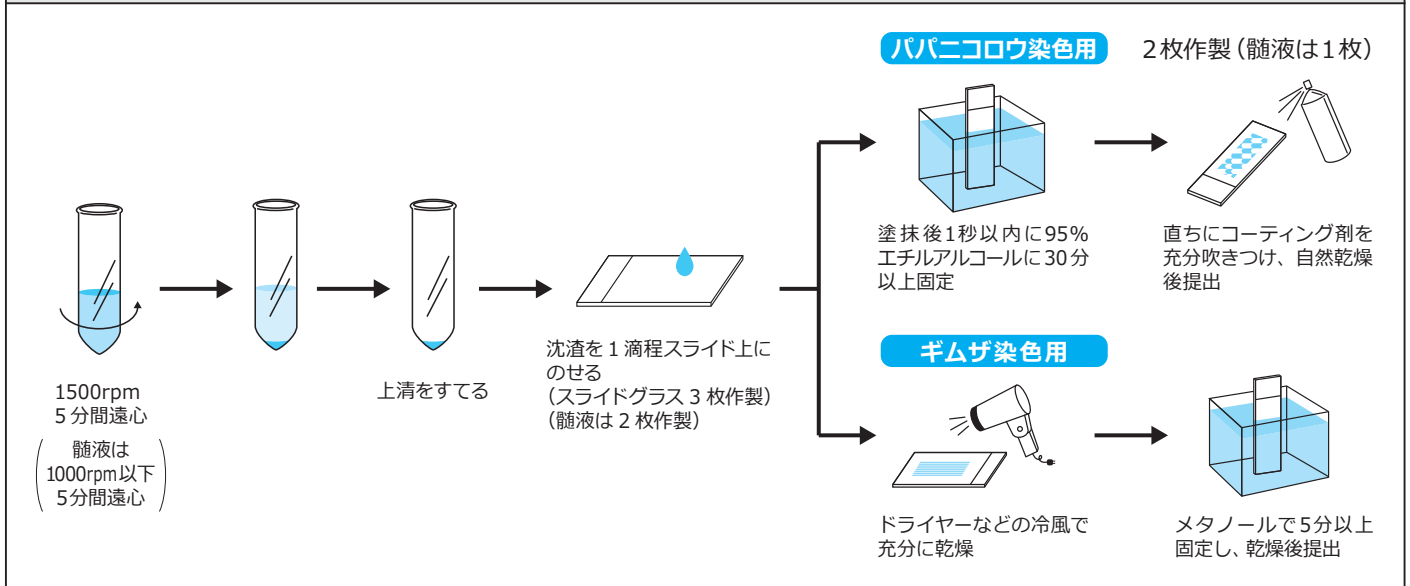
1500rpm
5 分間遠心

（髄液は
1000rpm以下
5分間遠心）

上清をすてる

沈渣を 1 滴程スライド上にのせる
（スライドグラス 3 枚作製）
（髄液は 2 枚作製）

パパニコロウ染色用

2枚作製（髄液は1枚）

塗抹後1秒以内に95%エチルアルコールに30分以上固定

直ちにコーティング剤を充分吹きつけ、自然乾燥後提出

ギムザ染色用

ドライヤーなどの冷風で充分に乾燥

メタノールで5分以上固定し、乾燥後提出